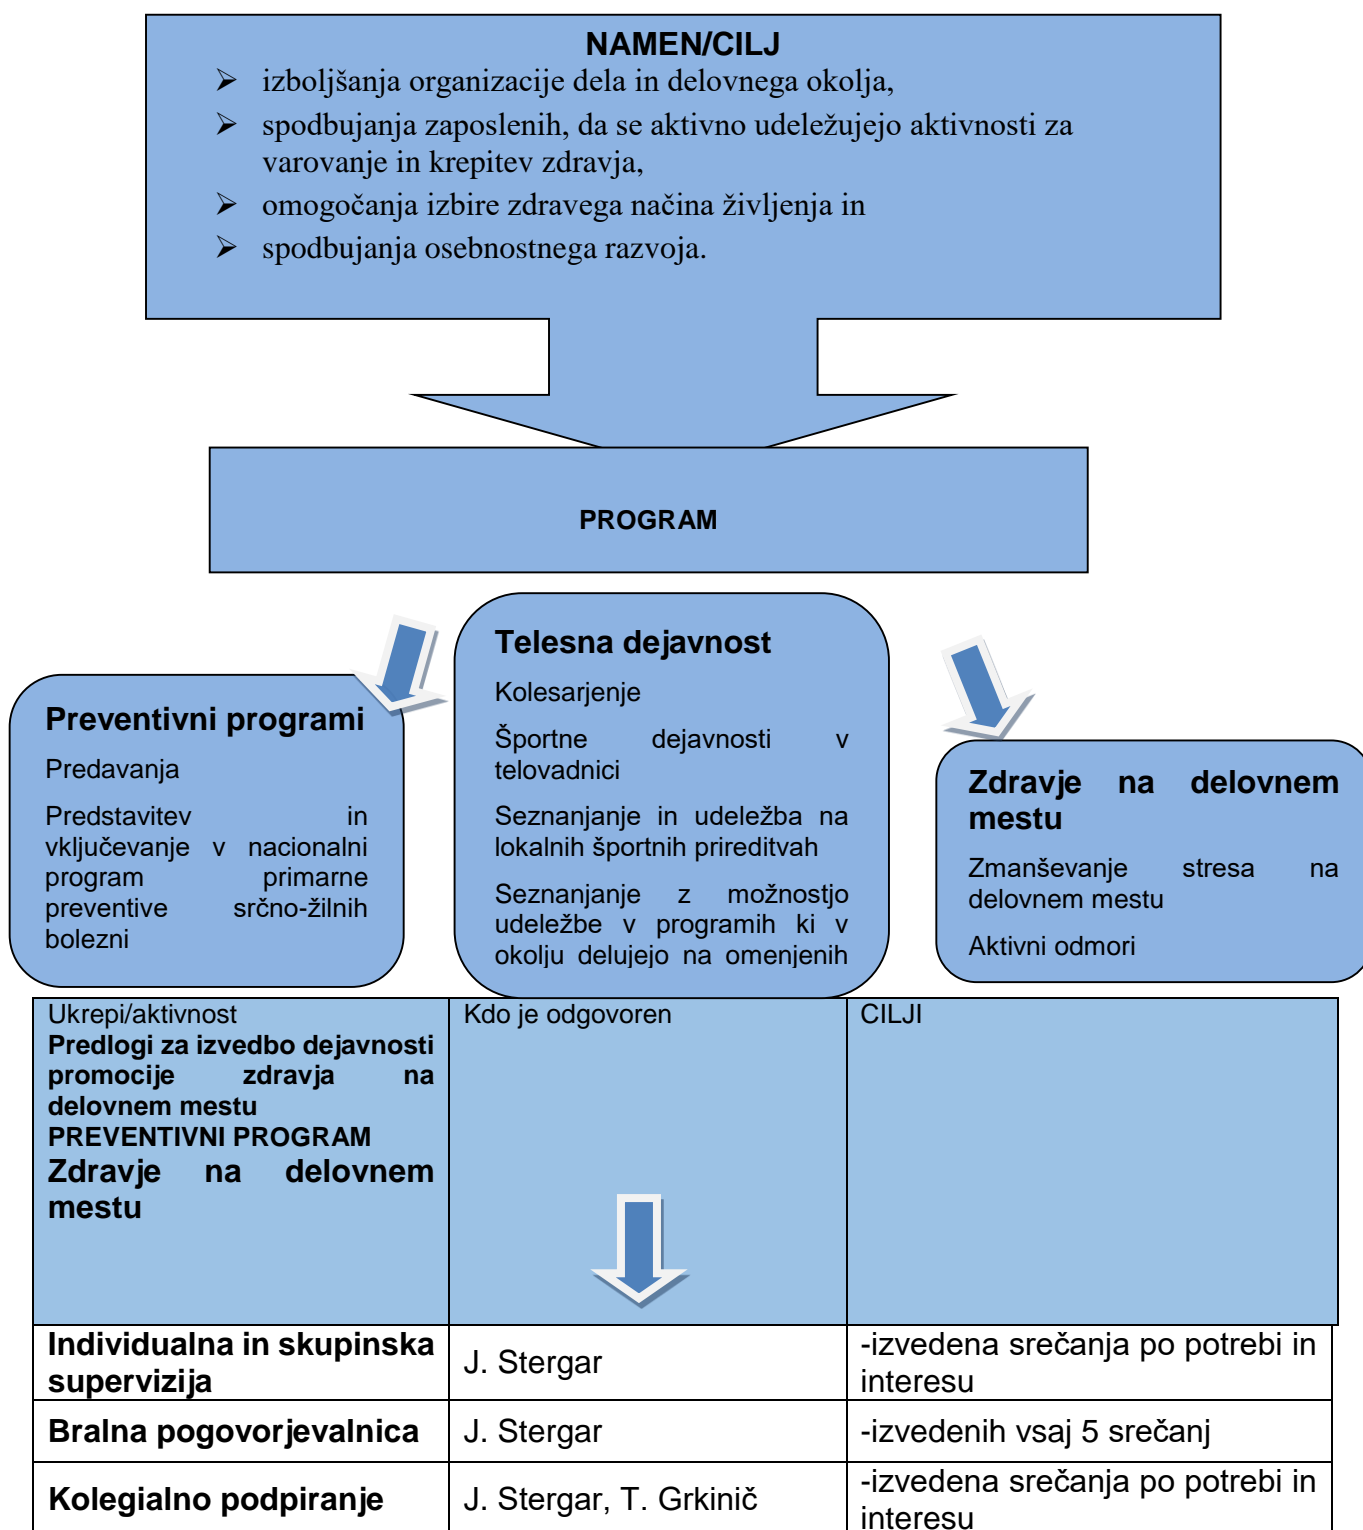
NAMEN/CILJ
➢ izboljšanja organizacije dela in delovnega okolja,
➢ spodbujanja zaposlenih, da se aktivno udeležujejo aktivnosti za varovanje in krepitev zdravja,
➢ omogočanja izbire zdravega načina življenja in
➢ spodbujanja osebnostnega razvoja.

PROGRAM

Preventivni programi
Predavanja
Predstavitev in vključevanje v nacionalni program primarne preventive srčno-žilnih bolezni

Telesna dejavnost
Kolesarjenje
Športne dejavnosti v telovadnici
Seznanjanje in udeležba na lokalnih športnih prireditvah
Seznanjanje z možnostjo udeležbe v programih ki v okolju delujejo na omenjenih

Zdravje na delovnem mestu
Zmanševanje stresa na delovnem mestu
Aktivni odmori

| Ukrepi/aktivnost **Predlogi za izvedbo dejavnosti promocije zdravja na delovnem mestu PREVENTIVNI PROGRAM Zdravje na delovnem mestu** | Kdo je odgovoren | CILJI |
|---|---|---|
| **Individualna in skupinska supervizija** | J. Stergar | -izvedena srečanja po potrebi in interesu |
| **Bralna pogovorjevalnica** | J. Stergar | -izvedenih vsaj 5 srečanj |
| **Kolegialno podpiranje** | J. Stergar, T. Grkinič | -izvedena srečanja po potrebi in interesu |